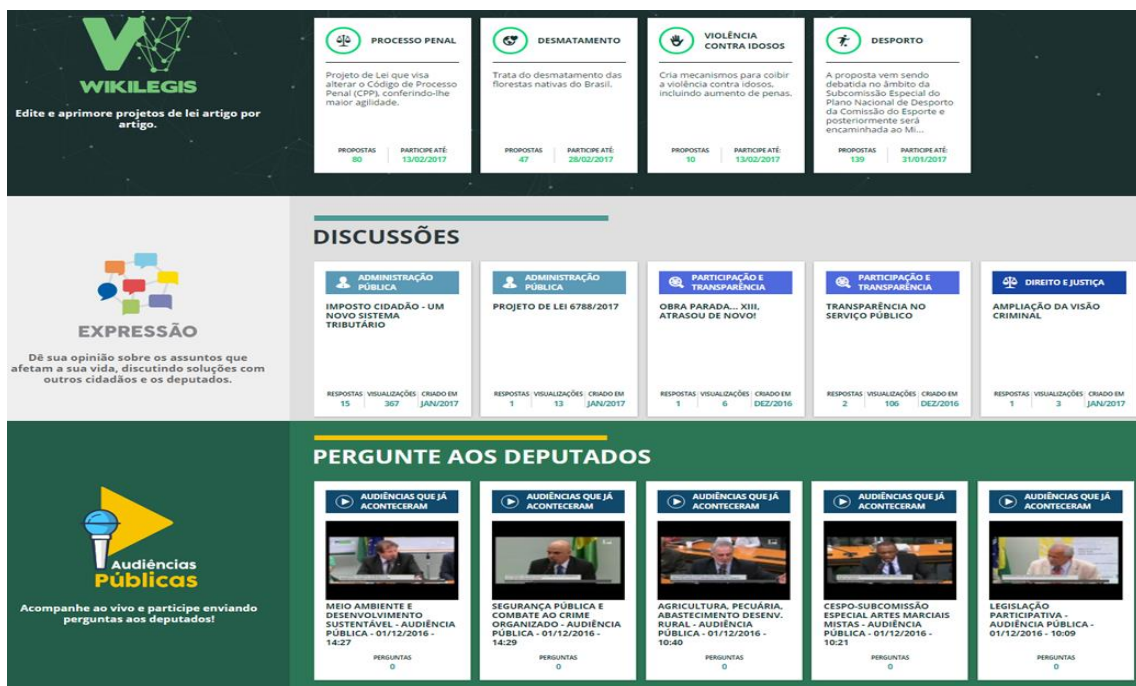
WIKILEGIS

Edite e aprimore projetos de lei artigo por artigo.

PROCESSO PENAL

Projeto de Lei que visa alterar o Código de Processo Penal (CPP), conferindo-lhe maior agilidade.

PROPOSTAS 80 PARTICIPE ATÉ: 13/02/2017

DESMATAMENTO

Trata do desmatamento das florestas nativas do Brasil.

PROPOSTAS 47 PARTICIPE ATÉ: 28/02/2017

VIOLÊNCIA CONTRA IDOSOS

Cria mecanismos para coibir a violência contra idosos, incluindo aumento de penas.

PROPOSTAS 10 PARTICIPE ATÉ: 13/02/2017

DESPORTO

A proposta vem sendo debatida no âmbito da Subcomissão Especial do Plano Nacional de Desporto da Comissão do Esporte e posteriormente será encaminhada ao Mi...

PROPOSTAS 139 PARTICIPE ATÉ: 31/01/2017

EXPRESSÃO

Dê sua opinião sobre os assuntos que afetam a sua vida, discutindo soluções com outros cidadãos e os deputados.

DISCUSSÕES

ADMINISTRAÇÃO PÚBLICA
IMPOSTO CIDADÃO - UM NOVO SISTEMA TRIBUTÁRIO
RESPOSTAS 15 VISUALIZAÇÕES 367 CRIADO EM JAN/2017

ADMINISTRAÇÃO PÚBLICA
PROJETO DE LEI 6788/2017
RESPOSTAS 1 VISUALIZAÇÕES 13 CRIADO EM JAN/2017

PARTICIPAÇÃO E TRANSPARÊNCIA
OBRA PARADA... XIII. ATRASOU DE NOVO!
RESPOSTAS 1 VISUALIZAÇÕES 6 CRIADO EM DEZ/2016

PARTICIPAÇÃO E TRANSPARÊNCIA
TRANSPARÊNCIA NO SERVIÇO PÚBLICO
RESPOSTAS 2 VISUALIZAÇÕES 106 CRIADO EM DEZ/2016

DIREITO E JUSTIÇA
AMPLIAÇÃO DA VISÃO CRIMINAL
RESPOSTAS 1 VISUALIZAÇÕES 3 CRIADO EM JAN/2017

Audiências Públicas

Acompanhe ao vivo e participe enviando perguntas aos deputados!

PERGUNTE AOS DEPUTADOS

AUDIÊNCIAS QUE JÁ ACONTECERAM
MEIO AMBIENTE E DESENVOLVIMENTO SUSTENTÁVEL - AUDIÊNCIA PÚBLICA - 01/12/2016 - 14:27
PERGUNTAS 0

AUDIÊNCIAS QUE JÁ ACONTECERAM
SEGURANÇA PÚBLICA E COMBATE AO CRIME ORGANIZADO - AUDIÊNCIA PÚBLICA - 01/12/2016 - 14:29
PERGUNTAS 0

AUDIÊNCIAS QUE JÁ ACONTECERAM
AGRICULTURA, PECUÁRIA, ABASTECIMENTO DESENV. RURAL - AUDIÊNCIA PÚBLICA - 01/12/2016 - 10:40
PERGUNTAS 0

AUDIÊNCIAS QUE JÁ ACONTECERAM
CESPO-SUBCOMISSÃO ESPECIAL ARTES MARCIAIS MISTAS - AUDIÊNCIA PÚBLICA - 01/12/2016 - 10:21
PERGUNTAS 0

AUDIÊNCIAS QUE JÁ ACONTECERAM
LEGISLAÇÃO PARTICIPATIVA - AUDIÊNCIA PÚBLICA - 01/12/2016 - 10:09
PERGUNTAS 0